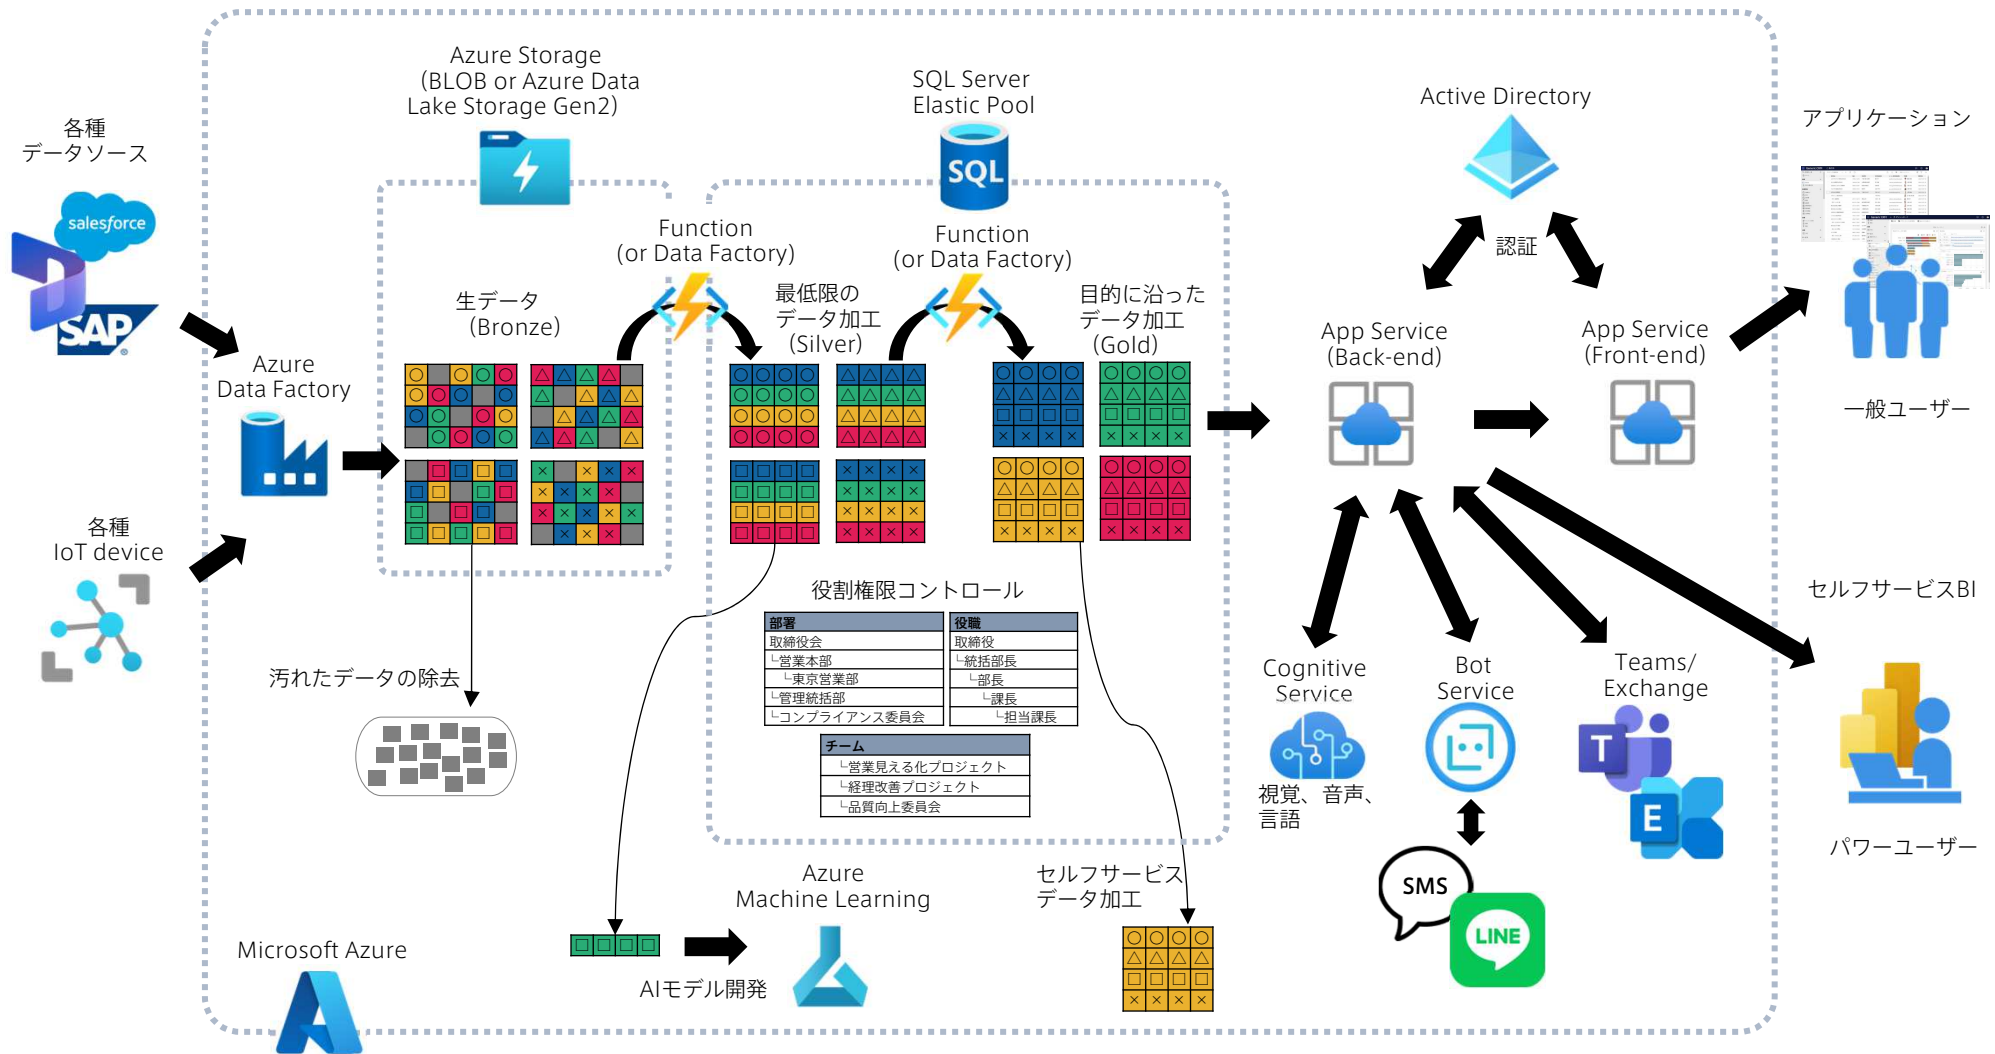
各種
データソース

salesforce

SAP

各種
IoT device

Azure
Data Factory

Azure Storage
(BLOB or Azure Data Lake Storage Gen2)

生データ
(Bronze)

Function
(or Data Factory)

SQL Server
Elastic Pool

SQL

最低限の
データ加工
(Silver)

Function
(or Data Factory)

目的に沿った
データ加工
(Gold)

汚れたデータの除去

役割権限コントロール

| 部署 |
|---|
| 取締役会 |
| └営業本部 |
| └東京営業部 |
| └管理統括部 |
| └コンプライアンス委員会 |

| 役職 |
|---|
| 取締役 |
| └統括部長 |
| └部長 |
| └課長 |
| └担当課長 |

| チーム |
|---|
| └営業見える化プロジェクト |
| └経理改善プロジェクト |
| └品質向上委員会 |

Azure
Machine Learning

AIモデル開発

セルフサービス
データ加工

Microsoft Azure

Active Directory

認証

App Service
(Back-end)

App Service
(Front-end)

Cognitive
Service

視覚、音声、
言語

Bot
Service

SMS

LINE

Teams/
Exchange

T

E

アプリケーション

一般ユーザー

セルフサービスBI

パワーユーザー